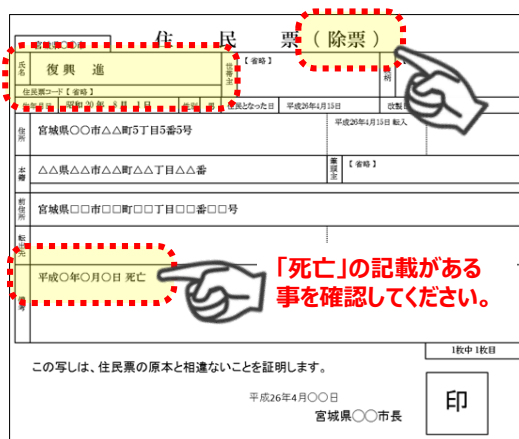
住 民 票（除票）

氏名 復興 進

住民票コード【省略】

生年月日 昭和20年 5月 1日

世帯主【省略】

住民となった日 平成26年4月15日

住所 宮城県○○市△△町5丁目5番5号

平成26年4月15日 転入

本籍 △△県△△市△△町△△丁目△△番

筆頭者【省略】

前住所 宮城県□□市□□町□□丁目□□番□□号

平成○年○月○日 死亡

「死亡」の記載がある事を確認してください。

1枚中1枚目

この写しは、住民票の原本と相違ないことを証明します。

平成26年4月○○日

宮城県○○市長

印